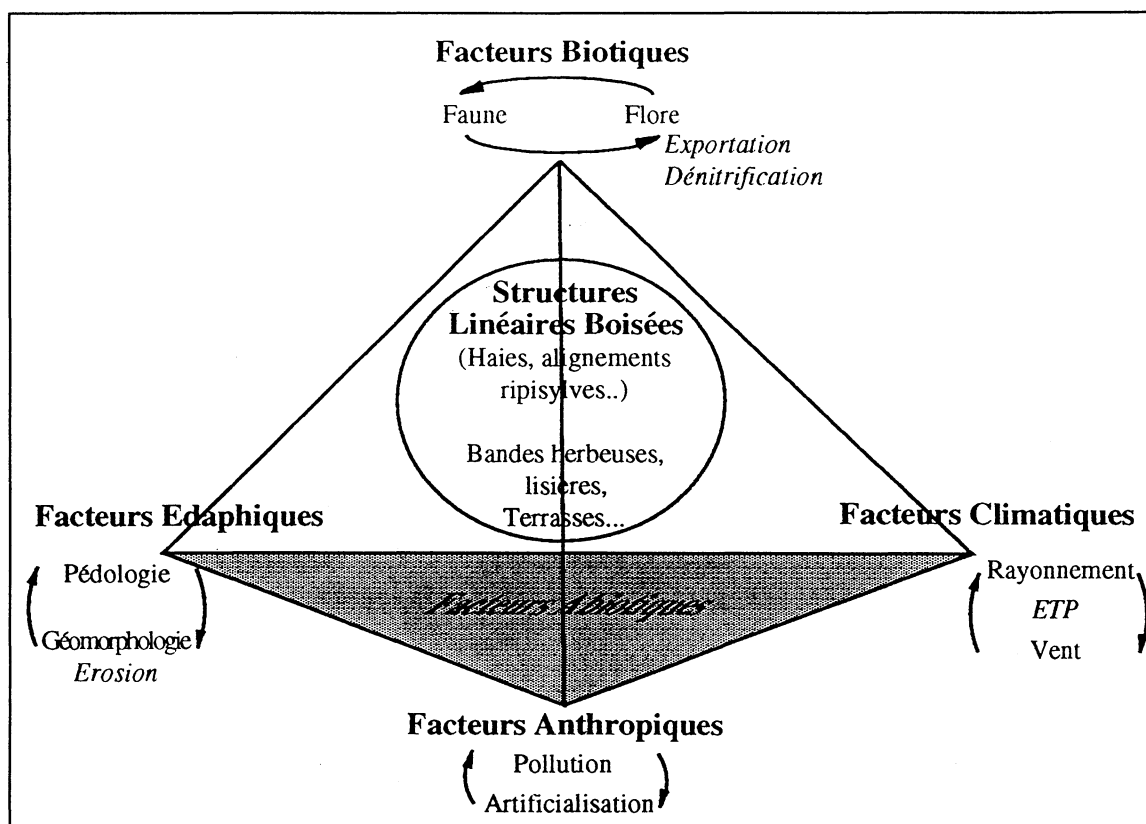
Facteurs Biotiques

Faune Flore

Exportation
Dénitrification

Structures
Linéaires Boisées
(Haies, alignements ripisylves..)

Bandes herbeuses,
lisières,
Terrasses...

Facteurs Edaphiques

Pédologie

Géomorphologie
Erosion

Facteurs Climatiques

Rayonnement
ETP
Vent

Facteurs Abiotiques

Facteurs Anthropiques

Pollution
Artificialisation